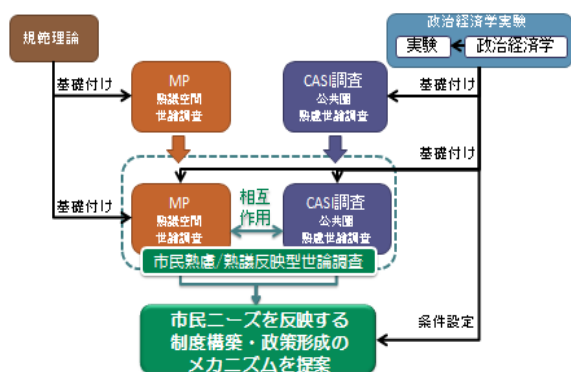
規範理論

政治経済学実験

実験

政治経済学

基礎付け

MP
熟議空間
世論調査

CASI調査
公共圏
熟慮世論調査

基礎付け

基礎付け

基礎付け

MP
熟議空間
世論調査

相互
作用

CASI調査
公共圏
熟慮世論調査

市民熟慮/熟議反映型世論調査

条件設定

市民ニーズを反映する
制度構築・政策形成の
メカニズムを提案